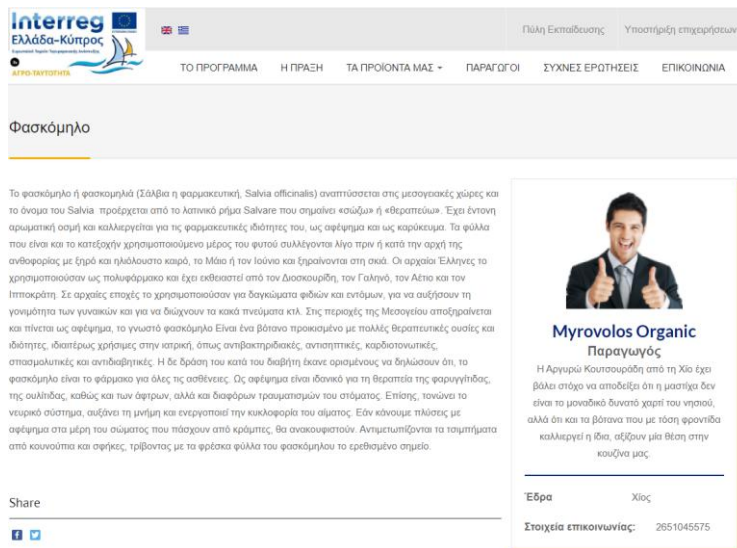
Interreg
Ελλάδα-Κύπρος
Ευρωπαϊκό Ταμείο Περιφερειακής Ανάπτυξης
ΑΓΡΟ-ΤΑΥΤΟΤΗΤΑ

Πύλη Εκπαίδευσης Υποστήριξη επιχειρήσεων

ΤΟ ΠΡΟΓΡΑΜΜΑ Η ΠΡΑΞΗ ΤΑ ΠΡΟΪΟΝΤΑ ΜΑΣ ΠΑΡΑΓΩΓΟΙ ΣΥΧΝΕΣ ΕΡΩΤΗΣΕΙΣ ΕΠΙΚΟΙΝΩΝΙΑ

Φασκόμηλο

Το φασκόμηλο ή φασκομηλιά (Σάλβια η φαρμακευτική, Salvia officinalis) αναπτύσσεται στις μεσογειακές χώρες και το όνομα του Salvia προέρχεται από το λατινικό ρήμα Salvare που σημαίνει «σώζω» ή «θεραπεύω». Έχει έντονη αρωματική οσμή και καλλιεργείται για τις φαρμακευτικές ιδιότητες του, ως αφέψημα και ως καρύκευμα. Τα φύλλα που είναι και το κατεξοχήν χρησιμοποιούμενο μέρος του φυτού συλλέγονται λίγο πριν ή κατά την αρχή της ανθοφορίας με ξηρό και ηλιόλουστο καιρό, το Μάιο ή τον Ιούνιο και ξηραίνονται στη σκιά. Οι αρχαίοι Έλληνες το χρησιμοποιούσαν ως πολυφάρμακο και έχει εκθειαστεί από τον Διοσκουρίδη, τον Γαληνό, τον Αέτιο και τον Ιπποκράτη. Σε αρχαίες εποχές το χρησιμοποιούσαν για δαγκώματα φιδιών και εντόμων, για να αυξήσουν τη γονιμότητα των γυναικών και για να διώχνουν τα κακά πνεύματα κτλ. Στις περιοχές της Μεσογείου αποξηραίνεται και πίνεται ως αφέψημα, το γνωστό φασκόμηλο Είναι ένα βότανο προικισμένο με πολλές θεραπευτικές ουσίες και ιδιότητες, ιδιαιτέρως χρήσιμες στην ιατρική, όπως αντιβακτηριδιακές, αντισηπτικές, καρδιοτονωτικές, σπασμολυτικές και αντιδιαβητικές. Η δε δράση του κατά του διαβήτη έκανε ορισμένους να δηλώσουν ότι, το φασκόμηλο είναι το φάρμακο για όλες τις ασθένειες. Ως αφέψημα είναι ιδανικό για τη θεραπεία της φαρυγγίτιδας, της ουλίτιδας, καθώς και των άφτρων, αλλά και διαφόρων τραυματισμών του στόματος. Επίσης, τονώνει το νευρικό σύστημα, αυξάνει τη μνήμη και ενεργοποιεί την κυκλοφορία του αίματος. Εάν κάνουμε πλύσεις με αφέψημα στα μέρη του σώματος που πάσχουν από κράμπες, θα ανακουφιστούν. Αντιμετωπίζονται τα τσιμπήματα από κουνούπια και σφήκες, τρίβοντας με τα φρέσκα φύλλα του φασκόμηλου το ερεθισμένο σημείο.

Share

Myrovolos Organic
Παραγωγός
Η Αργυρώ Κουτσουράδη από τη Χίο έχει βάλει στόχο να αποδείξει ότι η μαστίχα δεν είναι το μοναδικό δυνατό χαρτί του νησιού, αλλά ότι και τα βότανα που με τόση φροντίδα καλλιεργεί η ίδια, αξίζουν μία θέση στην κουζίνα μας.

Έδρα Χίος
Στοιχεία επικοινωνίας: 2651045575